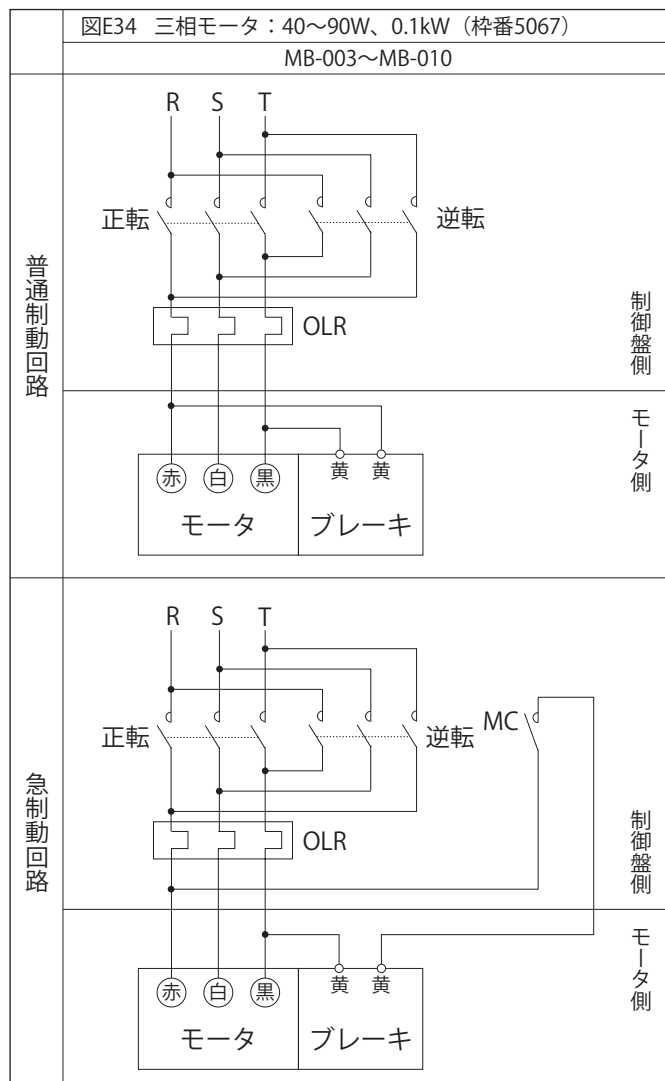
図E34　三相モータ：40～90W、0.1kW（枠番5067）

MB-003～MB-010

普通制動回路

R S T

正転

逆転

OLR

制御盤側

モータ側

赤 白 黒

黄 黄

モータ

ブレーキ

急制動回路

R S T

正転

逆転

MC

OLR

制御盤側

モータ側

赤 白 黒

黄 黄

モータ

ブレーキ